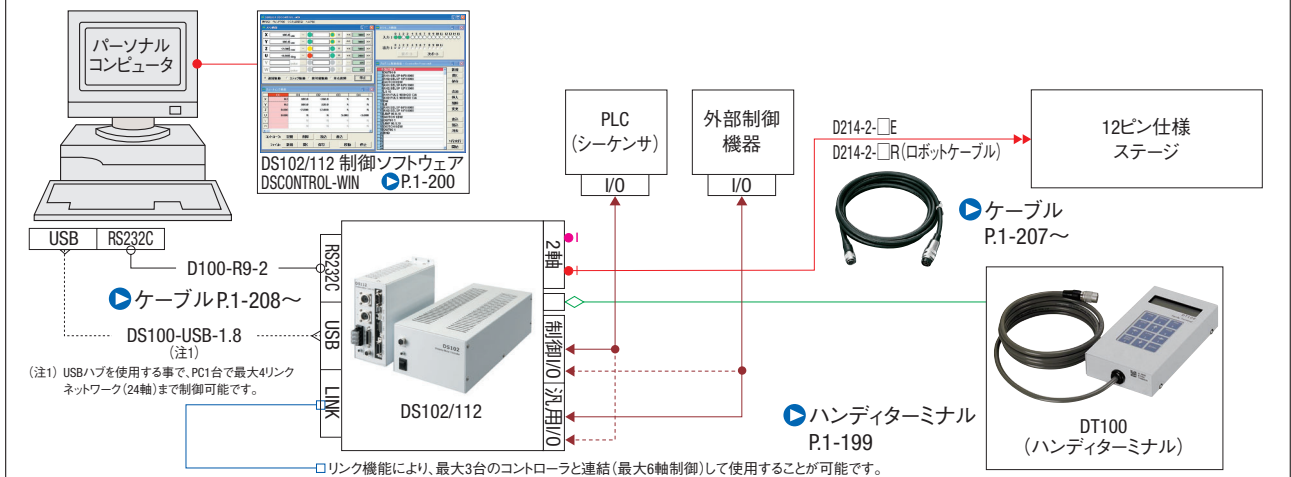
パーソナルコンピュータ

DS102/112 制御ソフトウェア
DSCONTROL-WIN P.1-200

USB | RS232C

D100-R9-2

ケーブル P.1-208〜

DS100-USB-1.8
(注1)

(注1) USBハブを使用する事で、PC1台で最大4リンクネットワーク(24軸)まで制御可能です。

RS232C
USB
LINK

DS102/112

2軸
制御I/O
汎用I/O

PLC
(シーケンサ)
I/O

外部制御機器
I/O

D214-2-□E
D214-2-□R(ロボットケーブル)

12ピン仕様
ステージ

ケーブル
P.1-207〜

ハンディターミナル
P.1-199

DT100
(ハンディターミナル)

□リンク機能により、最大3台のコントローラと連結(最大6軸制御)して使用することが可能です。